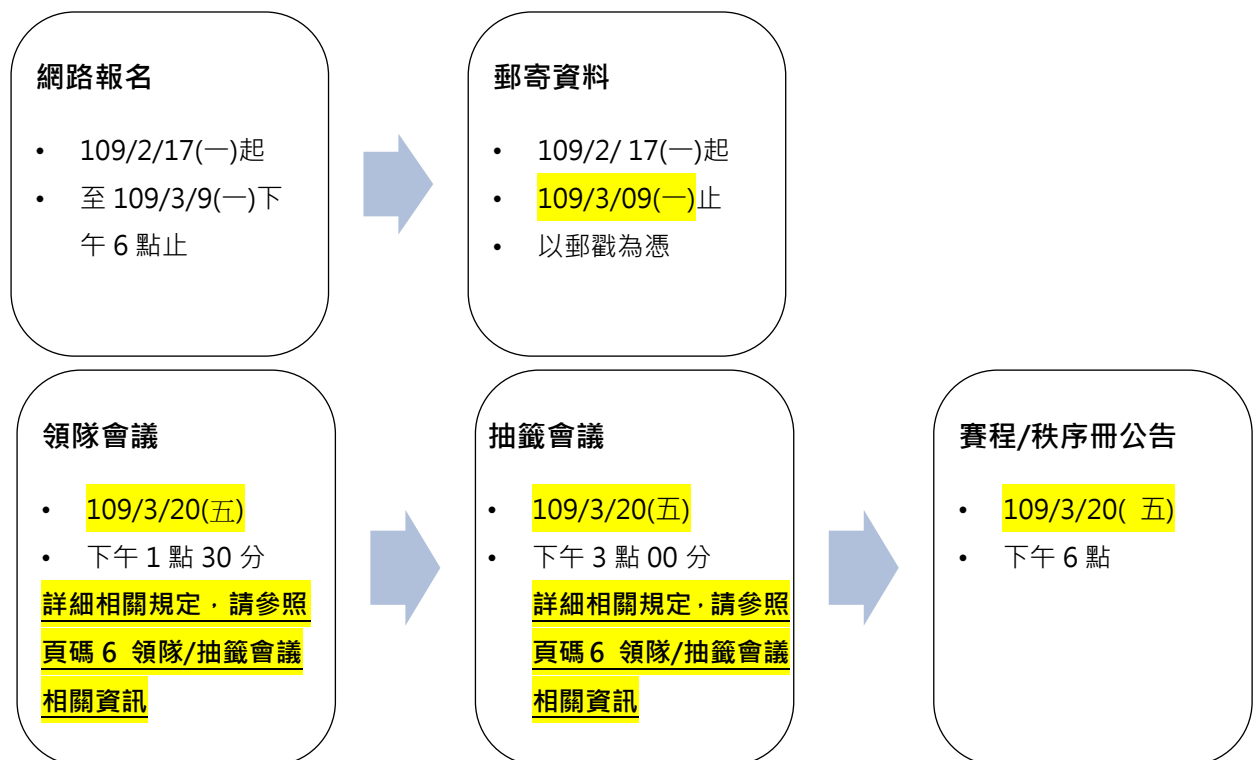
網路報名

- 109/2/17(一)起
- 至 109/3/9(一)下午 6 點止

郵寄資料

- 109/2/ 17(一)起
- 109/3/09(一)止
- 以郵戳為憑

領隊會議

- 109/3/20(五)
- 下午 1 點 30 分

詳細相關規定，請參照頁碼 6 領隊/抽籤會議相關資訊

抽籤會議

- 109/3/20(五)
- 下午 3 點 00 分

詳細相關規定，請參照頁碼 6 領隊/抽籤會議相關資訊

賽程/秩序冊公告

- 109/3/20( 五)
- 下午 6 點